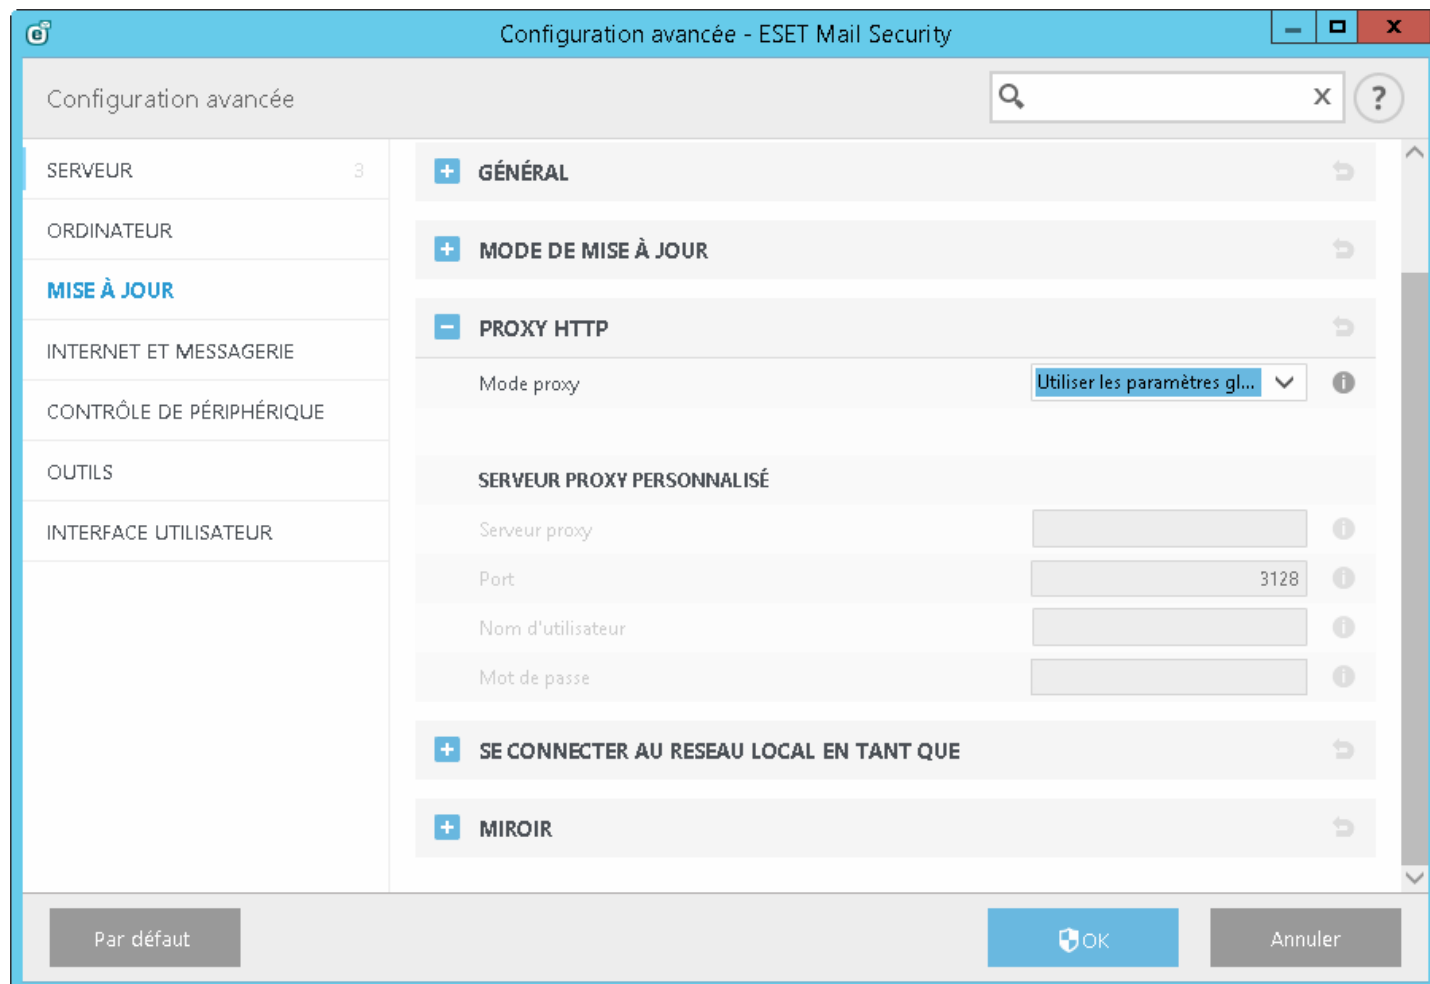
Configuration avancée - ESET Mail Security

Configuration avancée

SERVEUR 3
ORDINATEUR
MISE À JOUR
INTERNET ET MESSAGERIE
CONTRÔLE DE PÉRIPHÉRIQUE
OUTILS
INTERFACE UTILISATEUR

GÉNÉRAL

MODE DE MISE À JOUR

PROXY HTTP

Mode proxy
Utiliser les paramètres gl...

SERVEUR PROXY PERSONNALISÉ

Serveur proxy

Port
3128

Nom d'utilisateur

Mot de passe

SE CONNECTER AU RESEAU LOCAL EN TANT QUE

MIROIR

Par défaut

OK

Annuler